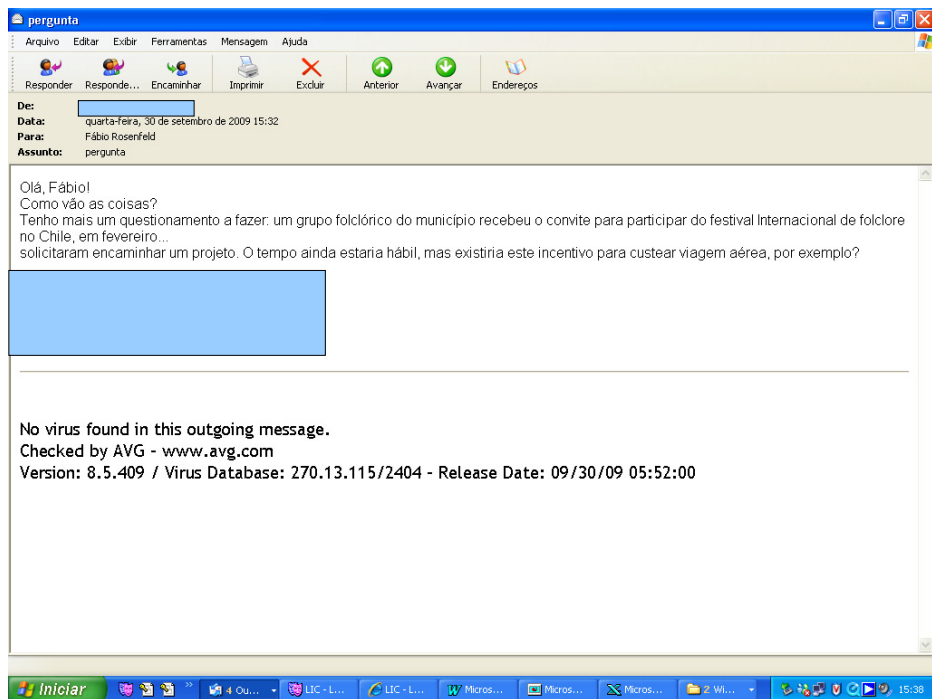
pergunta

Arquivo Editar Exibir Ferramentas Mensagem Ajuda

Responder Responde... Encaminhar Imprimir Excluir Anterior Avançar Endereços

De: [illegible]
Data: quarta-feira, 30 de setembro de 2009 15:32
Para: Fábio Rosenfeld
Assunto: pergunta

Olá, Fábio!
Como vão as coisas?
Tenho mais um questionamento a fazer: um grupo folclórico do município recebeu o convite para participar do festival Internacional de folclore no Chile, em fevereiro...
solicitaram encaminhar um projeto. O tempo ainda estaria hábil, mas existiria este incentivo para custear viagem aérea, por exemplo?

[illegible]

No virus found in this outgoing message.
Checked by AVG - www.avg.com
Version: 8.5.409 / Virus Database: 270.13.115/2404 - Release Date: 09/30/09 05:52:00

Iniciar 4 Ou... LIC - L... LIC - L... Micros... Micros... Micros... 2 Wi... 15:38